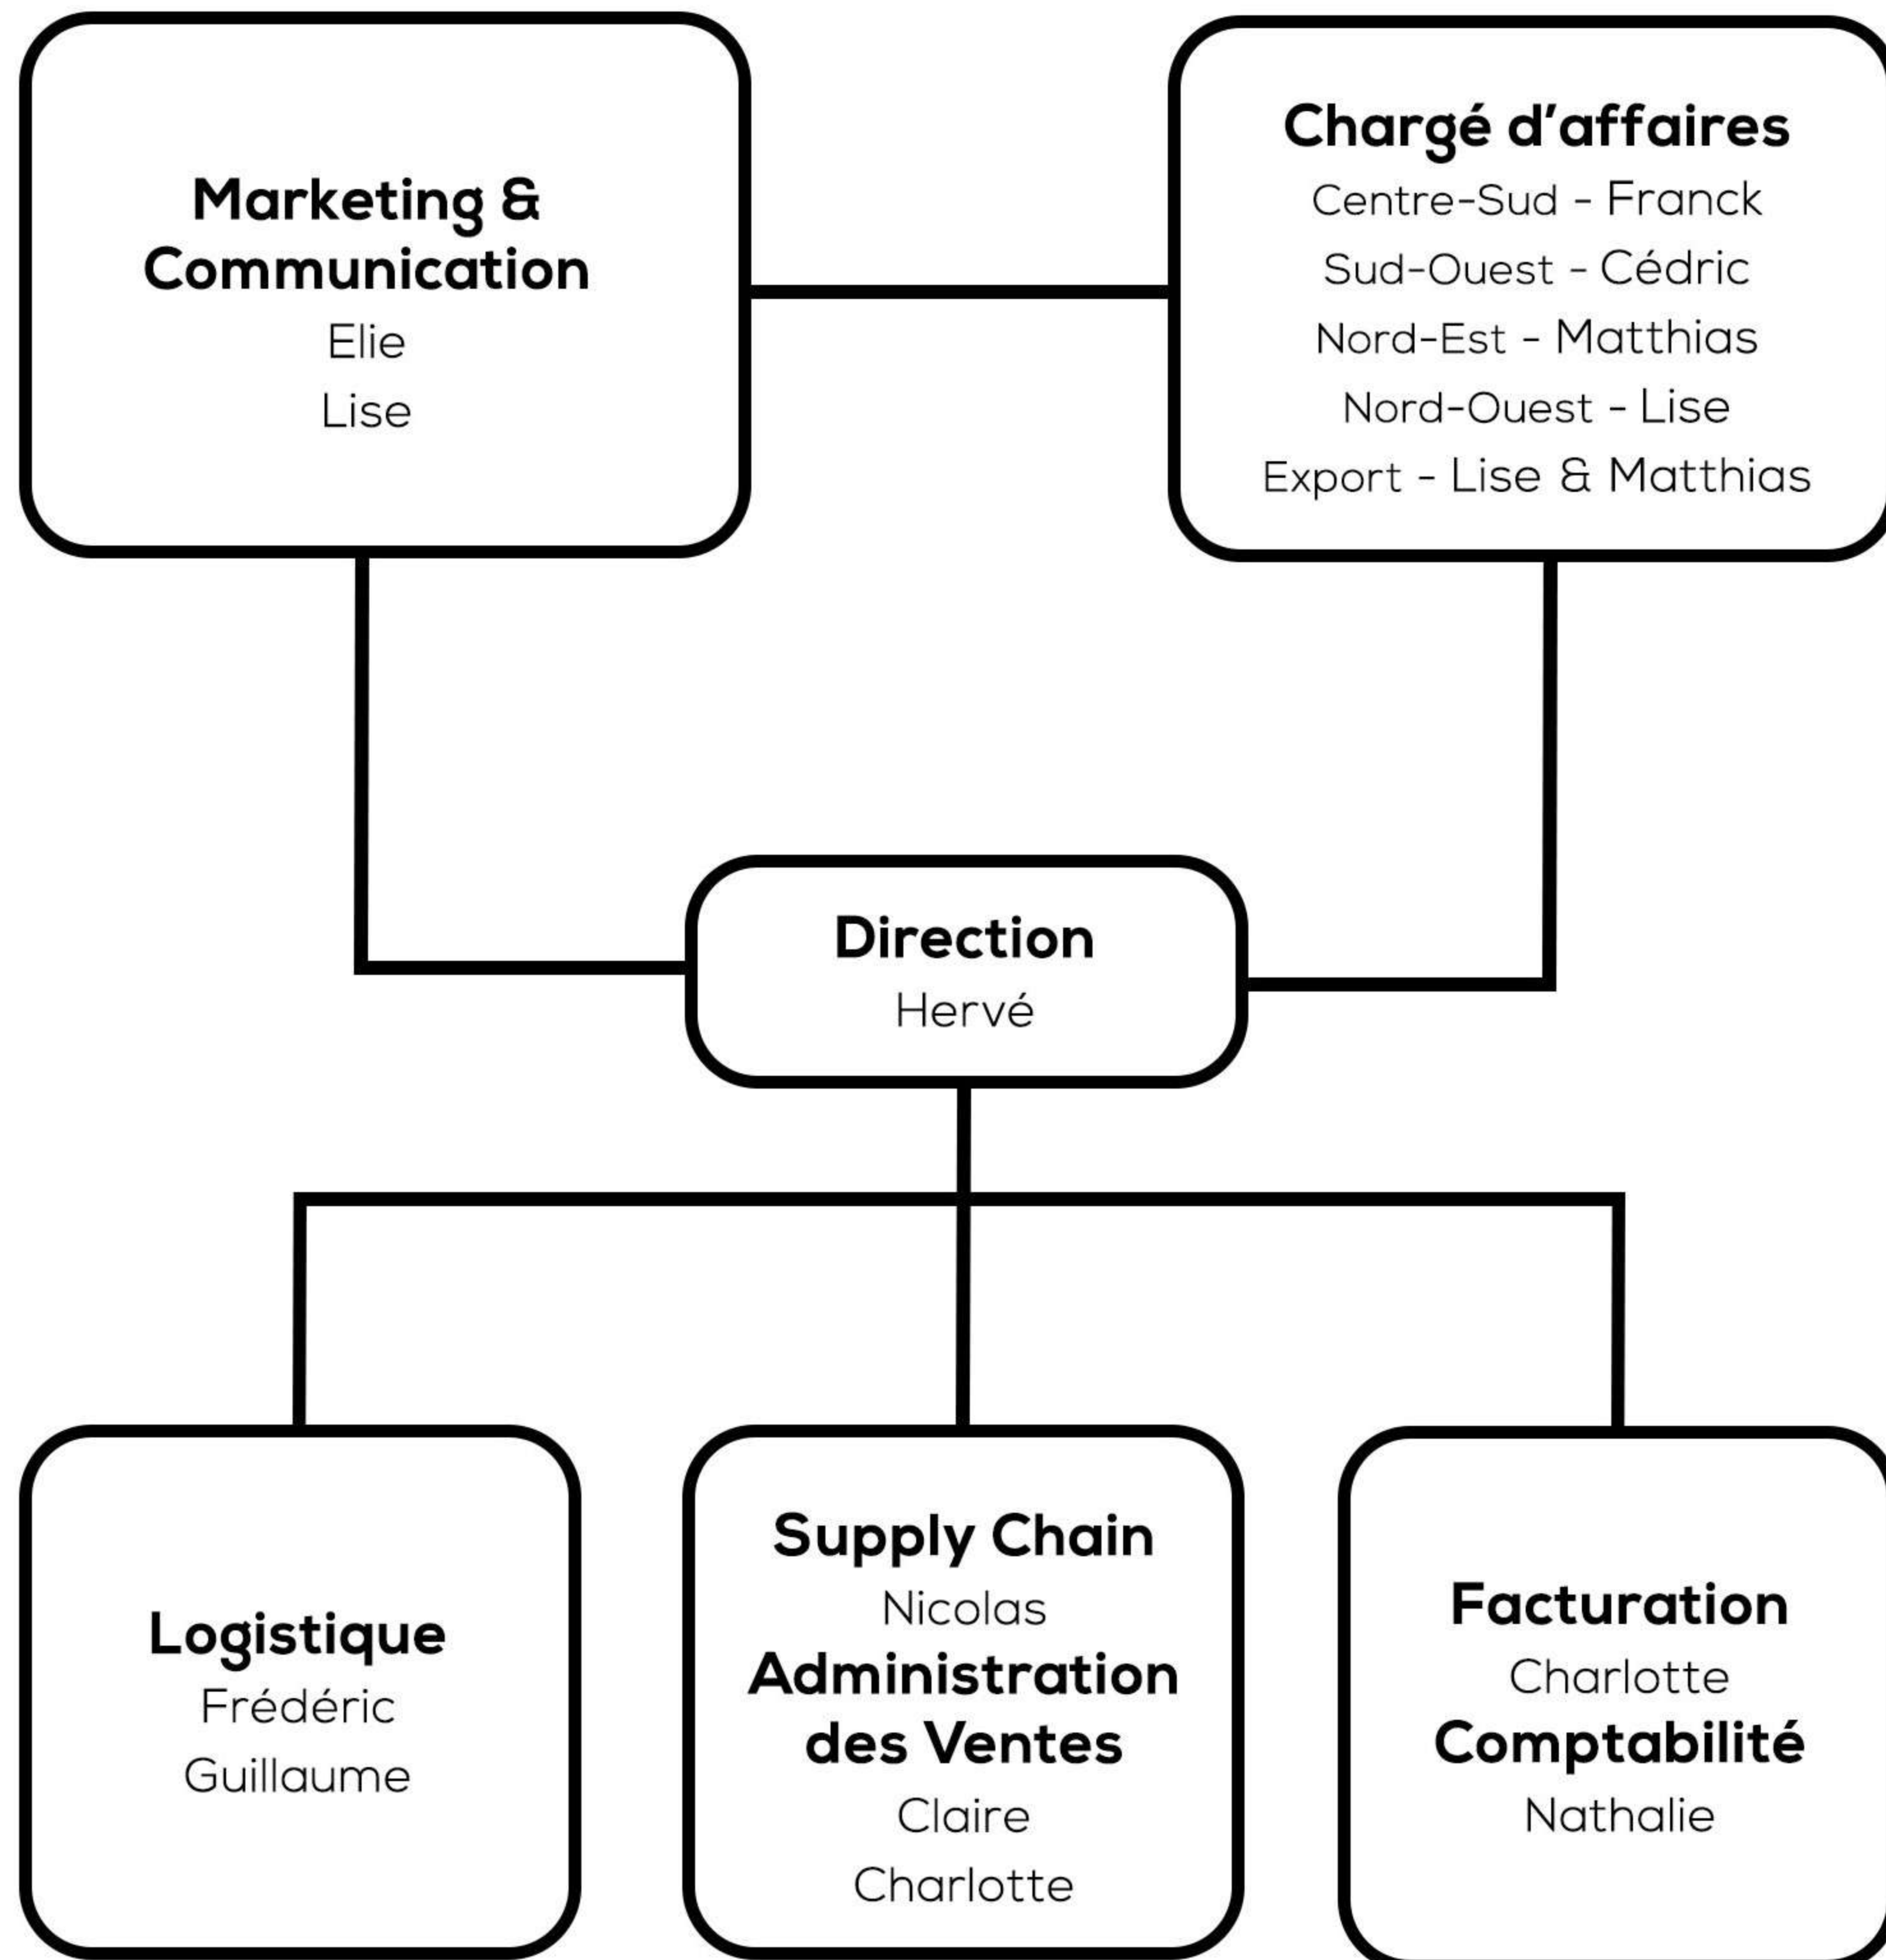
Marketing & Communication
Elie
Lise

Chargé d'affaires
Centre-Sud - Franck
Sud-Ouest - Cédric
Nord-Est - Matthias
Nord-Ouest - Lise
Export - Lise & Matthias

Direction
Hervé

Logistique
Frédéric
Guillaume

Supply Chain
Nicolas
Administration des Ventes
Claire
Charlotte

Facturation
Charlotte
Comptabilité
Nathalie